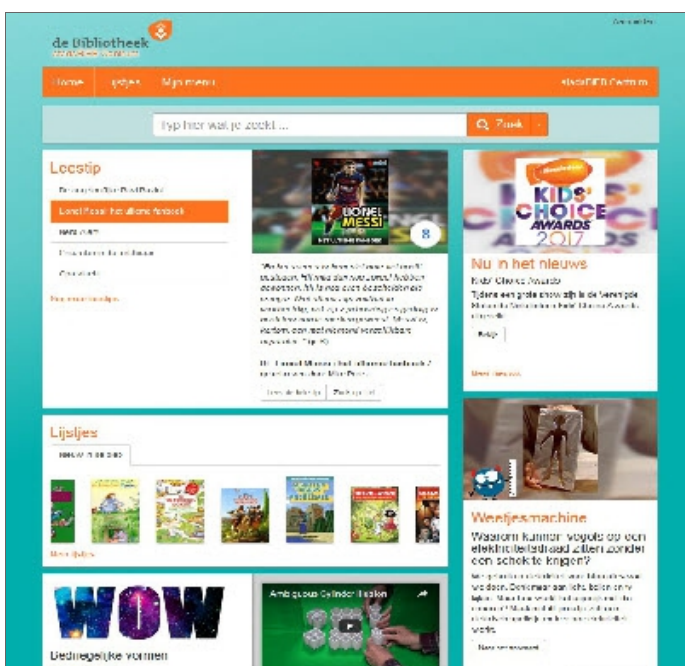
de Bibliotheek

Home Lijstjes Mijn menu

Typ hier wat je zoekt ... Zoek

Leestip

Lionel Messi: het ultieme fotoboek

Meer leestips

LIONEL MESSI

Lees de leestip Zoek op titel

Nu in het nieuws

Kids' Choice Awards

Tijdens een grote show zijn in de Verenigde

Bekijk

Meer nieuws

KIDS' CHOICE AWARDS 2017

Lijstjes

Meer lijstjes

Weetjesmachine

Waarom kunnen vogels op een elektriciteitsdraad zitten zonder een schok te krijgen?

WOW

Bedriegelijke vormen

Ambiguous Cylinder Illusion